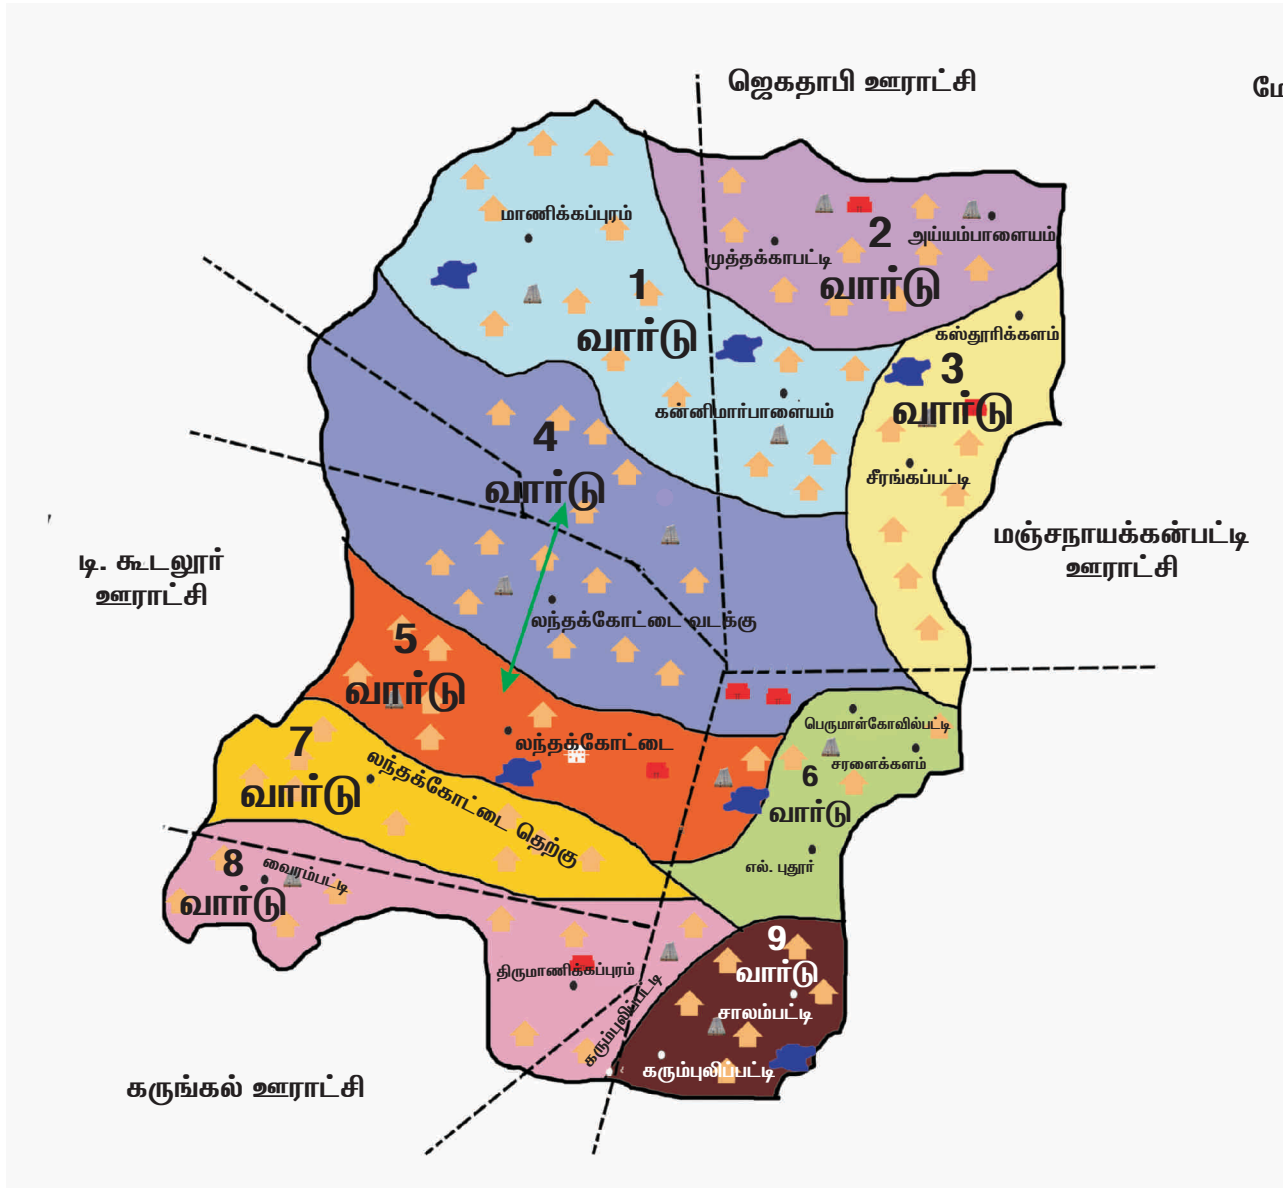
ஜெகதாபி ஊராட்சி

மே

மாணிக்கப்புரம்

1
வார்டு

2
வார்டு

அய்யம்பாளையம்

முத்தக்காபட்டி

கஸ்தூரிக்களம்

3
வார்டு

கன்னிமார்பாளையம்

4
வார்டு

சீரங்கப்பட்டி

மஞ்சநாயக்கன்பட்டி
ஊராட்சி

டி. கூடலூர்
ஊராட்சி

லந்தக்கோட்டை வடக்கு

5
வார்டு

7
வார்டு

லந்தக்கோட்டை

லந்தக்கோட்டை தெற்கு

பெருமாள்கோவில்பட்டி

சரளைக்களம்

6
வார்டு

எல். புதூர்

8
வார்டு

வைரம்பட்டி

9
வார்டு

திருமாணிக்கப்புரம்

சாலம்பட்டி

கரும்புலிப்பட்டி

கருங்கல் ஊராட்சி